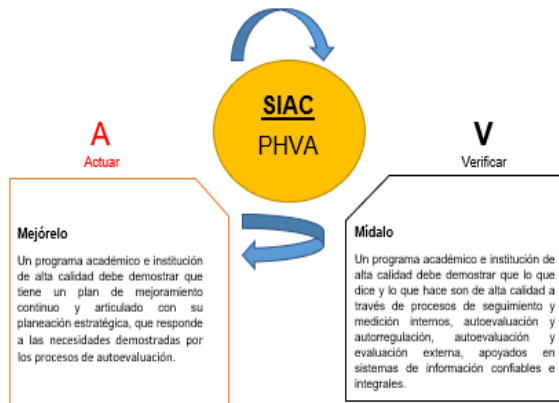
SIAC
PHVA

A
Actuar

V
Verificar

Mejórelo

Un programa académico e institución de alta calidad debe demostrar que tiene un plan de mejoramiento continuo y articulado con su planeación estratégica, que responde a las necesidades demostradas por los procesos de autoevaluación.

Mídalo

Un programa académico e institución de alta calidad debe demostrar que lo que dice y lo que hace son de alta calidad a través de procesos de seguimiento y medición internos, autoevaluación y autorregulación, autoevaluación y evaluación externa, apoyados en sistemas de información confiables e integrales.